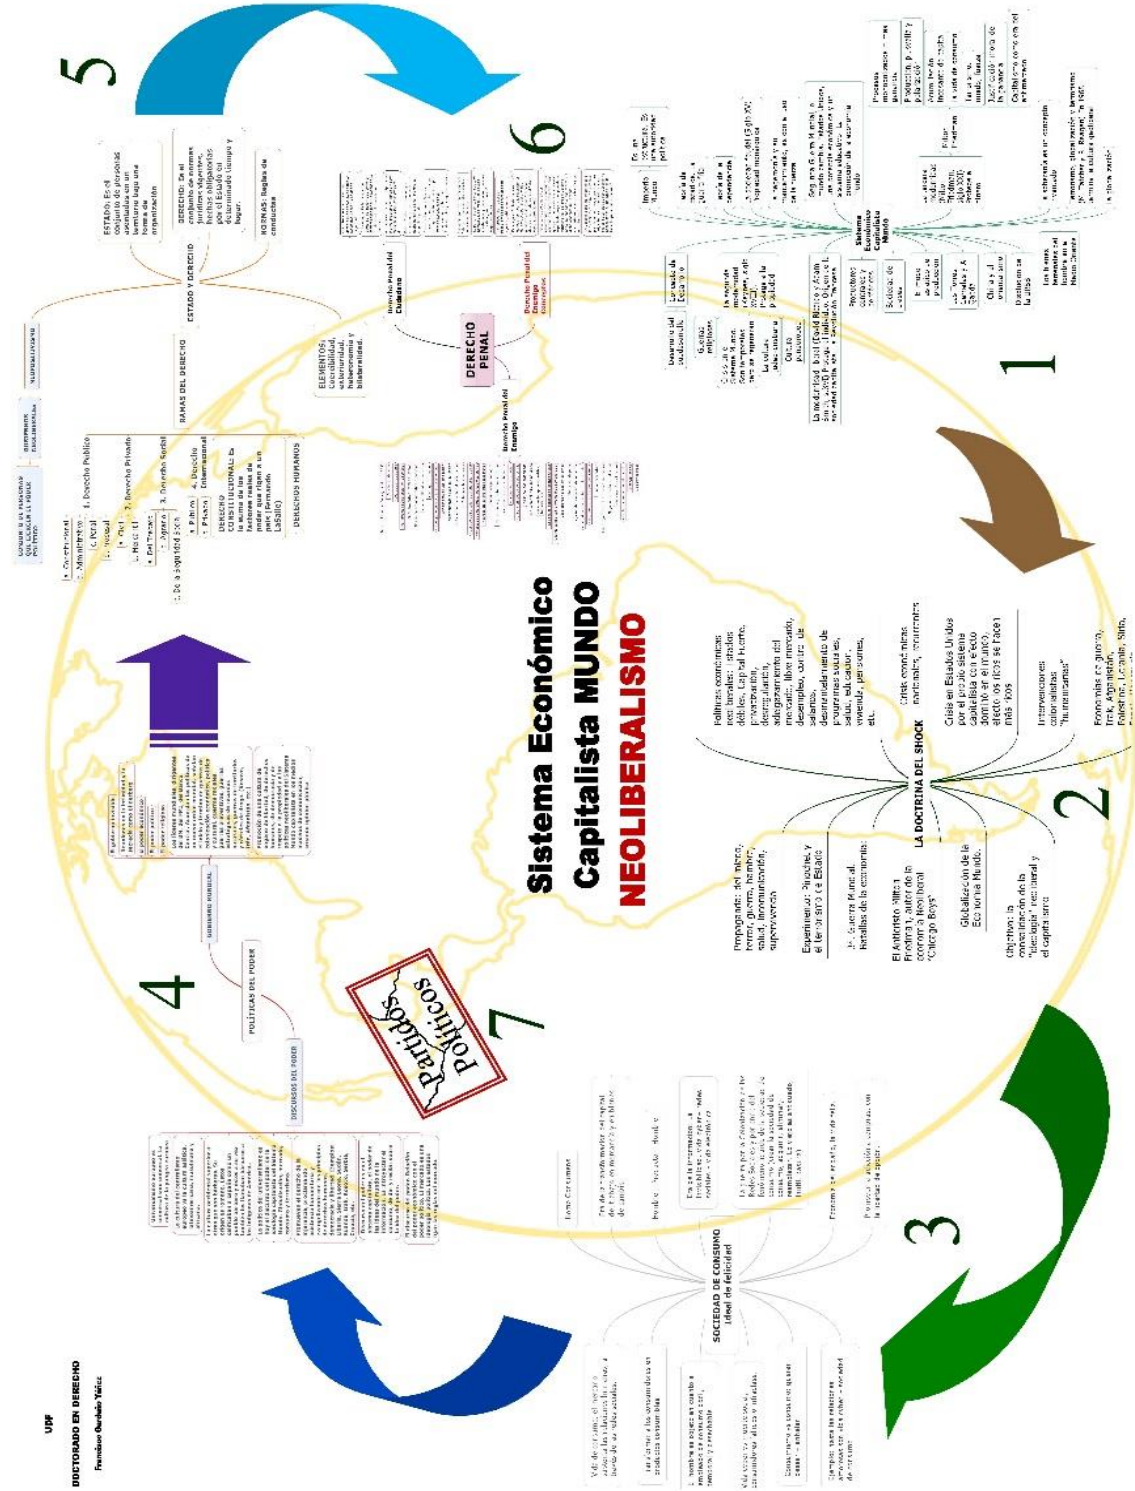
UDF
DOCTORADO EN DERECHO
Francisco Gurbiola Yáñez

Sistema Económico Capitalista MUNDO
NEOLIBERALISMO

1
Sistema Económico Capitalista Mundo
La modernidad fluida (Zigmunt Bauman)
Sociedad de control
La ideología del libre mercado
Crisis y el mercado sin la ética
Los bienes terrenales del hombre
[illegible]

2
LA DOCTRINA DEL SHOCK
Políticas económicas neoliberales: Estados débiles, Capital Fuerte, privatización, desregulación, adelgazamiento del Estado, libre mercado, desempleo, control de salarios, desmantelamiento de programas sociales, salud, educación, vivienda, pensiones, etc.
Crisis económicas mundiales, recurrentes
Crisis en Estados Unidos por el propio sistema capitalista con efecto dominó en el mundo, efecto los ricos se hacen más ricos
Intervenciones coloniales "humanitarias"
Economías en guerra, Irak, Afganistán, Palestina, Líbano, Siria,
Propaganda: del miedo, terror, guerra, hambre, salud, inconmovilidad, supervivencia
Experimentos Pinochet y el terrorismo de Estado
2a. Guerra Mundial, Batallas de la economía
El Antiestado Milton Friedman, autor de la corona Neoliberal "Chicago Boys"
Globalización de la Economía Mundo
Objetivos la construcción de la "ideología" neoliberal y el capitalismo

3
SOCIEDAD DE CONSUMO
Ideal de felicidad
Homo Consumens
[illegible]

4
POLÍTICAS DEL PODER
GOBIERNO MUNDIAL
DISCURSOS DEL PODER
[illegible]

5
ESTADO Y DERECHO
ESTADO: Es el conjunto de personas asentadas en un territorio bajo una forma de organización
DERECHO: Es el conjunto de normas jurídicas vigentes, heterónomas, obligatorias, por el Estado en un determinado tiempo y lugar.
NORMAS: Reglas de conducta
RAMAS DEL DERECHO
1. Derecho Público
2. Derecho Privado
3. Derecho Social
4. Derecho Internacional
a. Constitucional
b. Administrativo
c. Penal
d. Procesal
a. Civil
b. Mercantil
a. Del Trabajo
b. Agrario
c. De la Seguridad Social
a. Público
b. Privado
DERECHO CONSTITUCIONAL: Es la suma de los factores reales de poder que rigen a un país (Fernando Lassalle)
DERECHOS HUMANOS
ELEMENTOS: Coercibilidad, exterioridad, heteronomía y bilateralidad.
GOBIERNO
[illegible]

6
DERECHO PENAL
Derecho Penal del Ciudadano
Derecho Penal del Enemigo
Derecho Penal del Enemigo Gunther Jakobs
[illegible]

7
Partidos Políticos